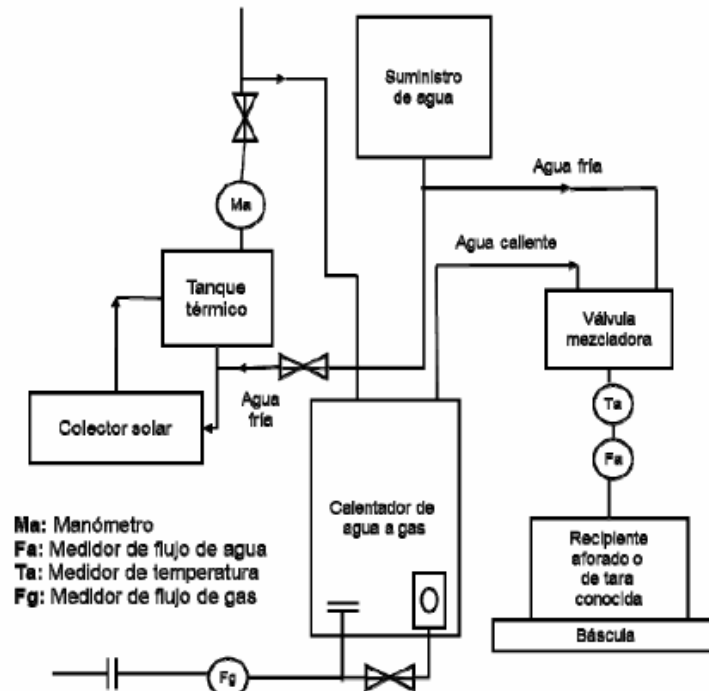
Suministro de agua

Ma

Agua fria

Agua caliente

Tanque térmico

Válvula mezcladora

Agua fria

Colector solar

Ta

Fa

Calentador de agua a gas

Ma: Manómetro
Fa: Medidor de flujo de agua
Ta: Medidor de temperatura
Fg: Medidor de flujo de gas

Recipiente aforado o de tara conocida

Báscula

Fg